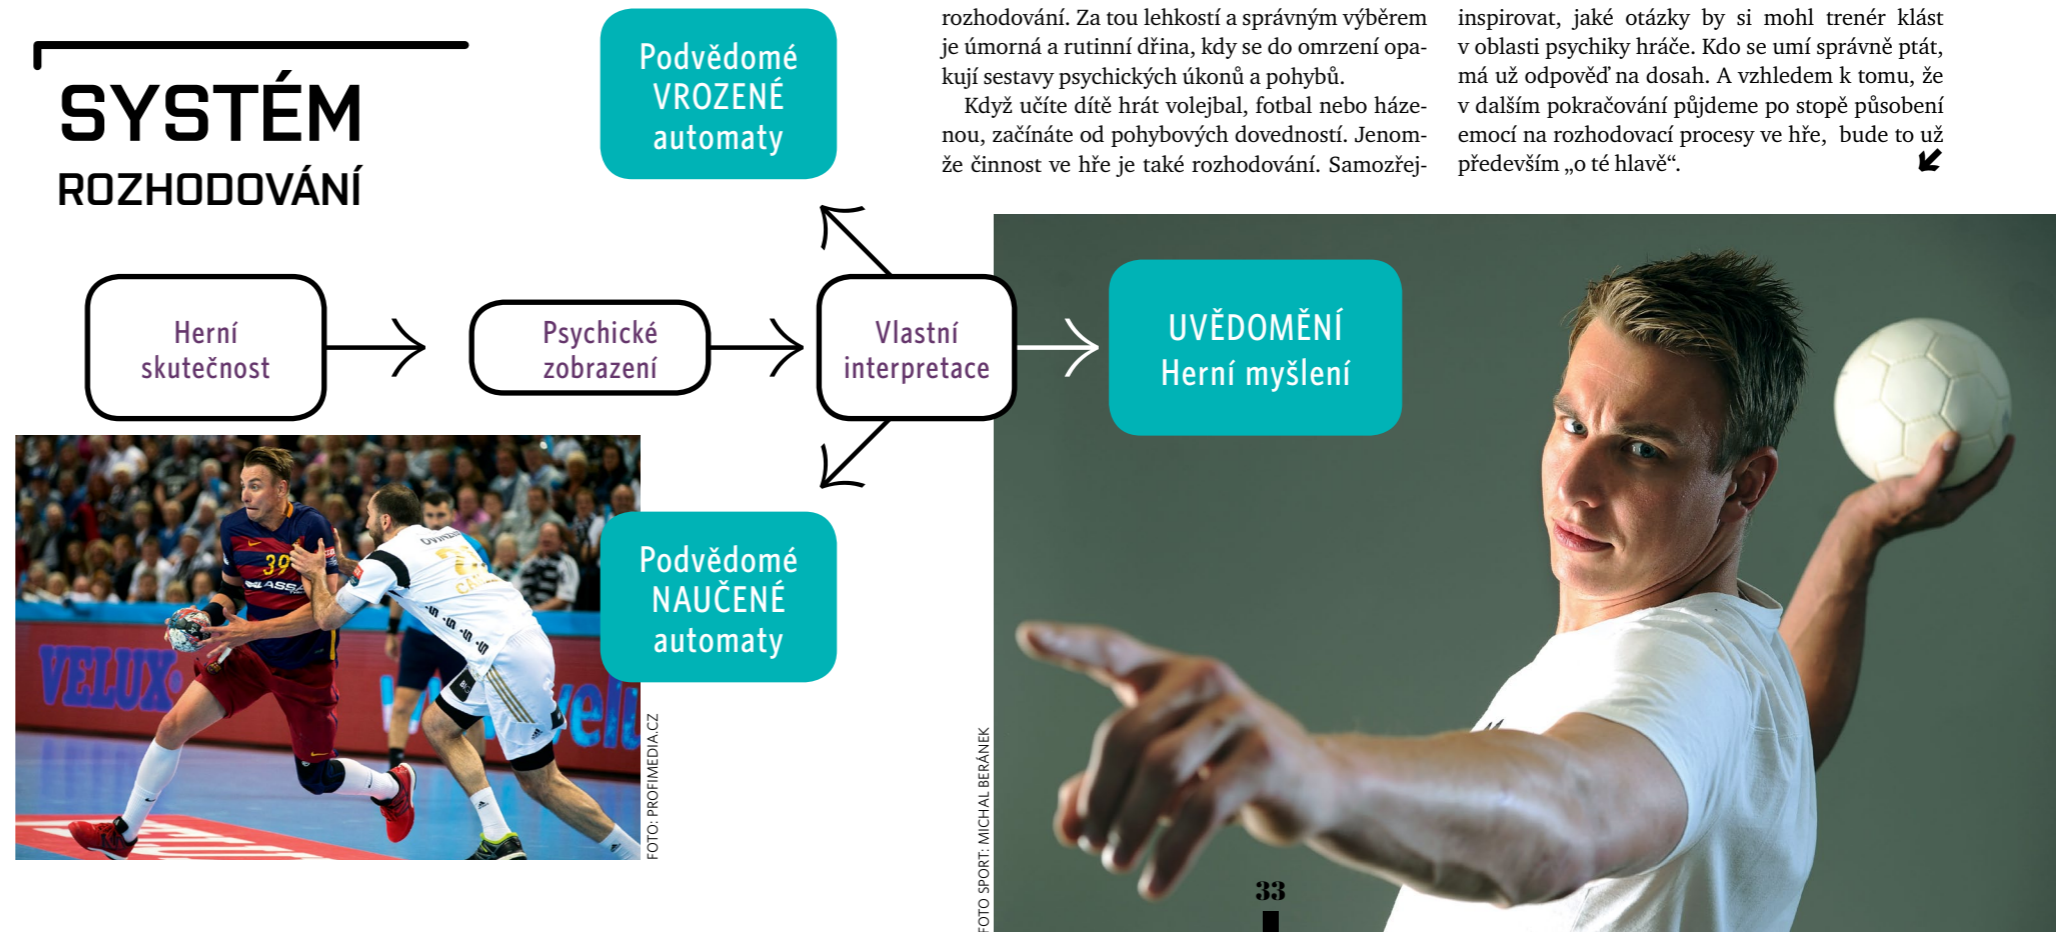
SYSTÉM
ROZHODOVÁNÍ

Podvědomé VROZENÉ automaty

Herní skutečnost

Psychické zobrazení

Vlastní interpretace

UVĚDOMĚNÍ Herní myšlení

Podvědomé NAUČENÉ automaty

rozhodování. Za tou lehkostí a správným výběrem je úmorná a rutinní dřina, kdy se do omrzení opakují sestavy psychických úkonů a pohybů.

Když učíte dítě hrát volejbal, fotbal nebo házenou, začínáte od pohybových dovedností. Jenomže činnost ve hře je také rozhodování. Samozřej-

inspirovat, jaké otázky by si mohl trenér klást v oblasti psychiky hráče. Kdo se umí správně ptát, má už odpověď na dosah. A vzhledem k tomu, že v dalším pokračování půjdeme po stopě působení emocí na rozhodovací procesy ve hře, bude to už především „o té hlavě“.

FOTO: PROFIMEDIA.CZ

FOTO SPORT: MICHAL BERÁNEK

33